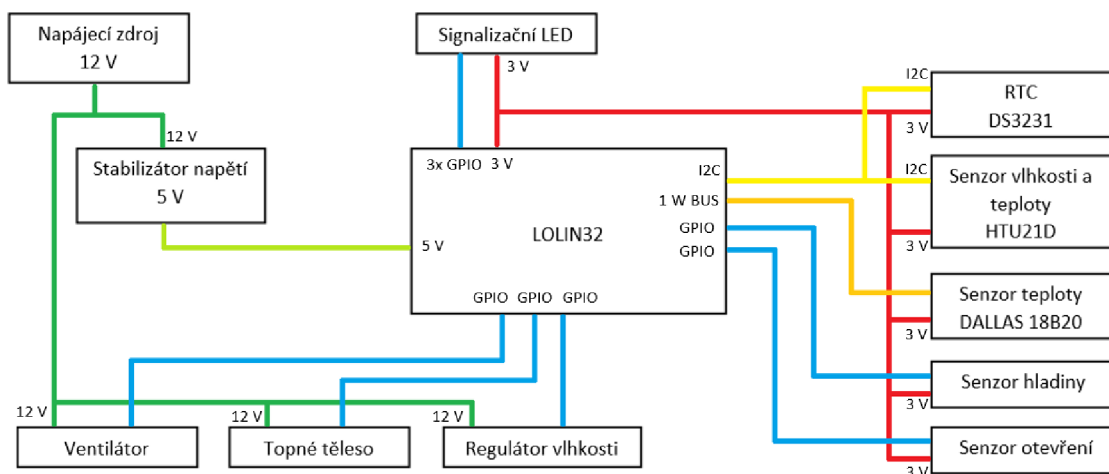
Napájecí zdroj
12 V

Signalizační LED

3 V

12 V

Stabilizátor napětí
5 V

3x GPIO 3 V

LOLIN32

5 V

I2C
1 W BUS
GPIO
GPIO

GPIO GPIO GPIO

I2C
RTC
DS3231
3 V

I2C
Senzor vlhkosti a teploty
HTU21D
3 V

Senzor teploty
DALLAS 18B20
3 V

Senzor hladiny
3 V

Senzor otevření
3 V

12 V
Ventilátor

12 V
Topné těleso

12 V
Regulátor vlhkosti